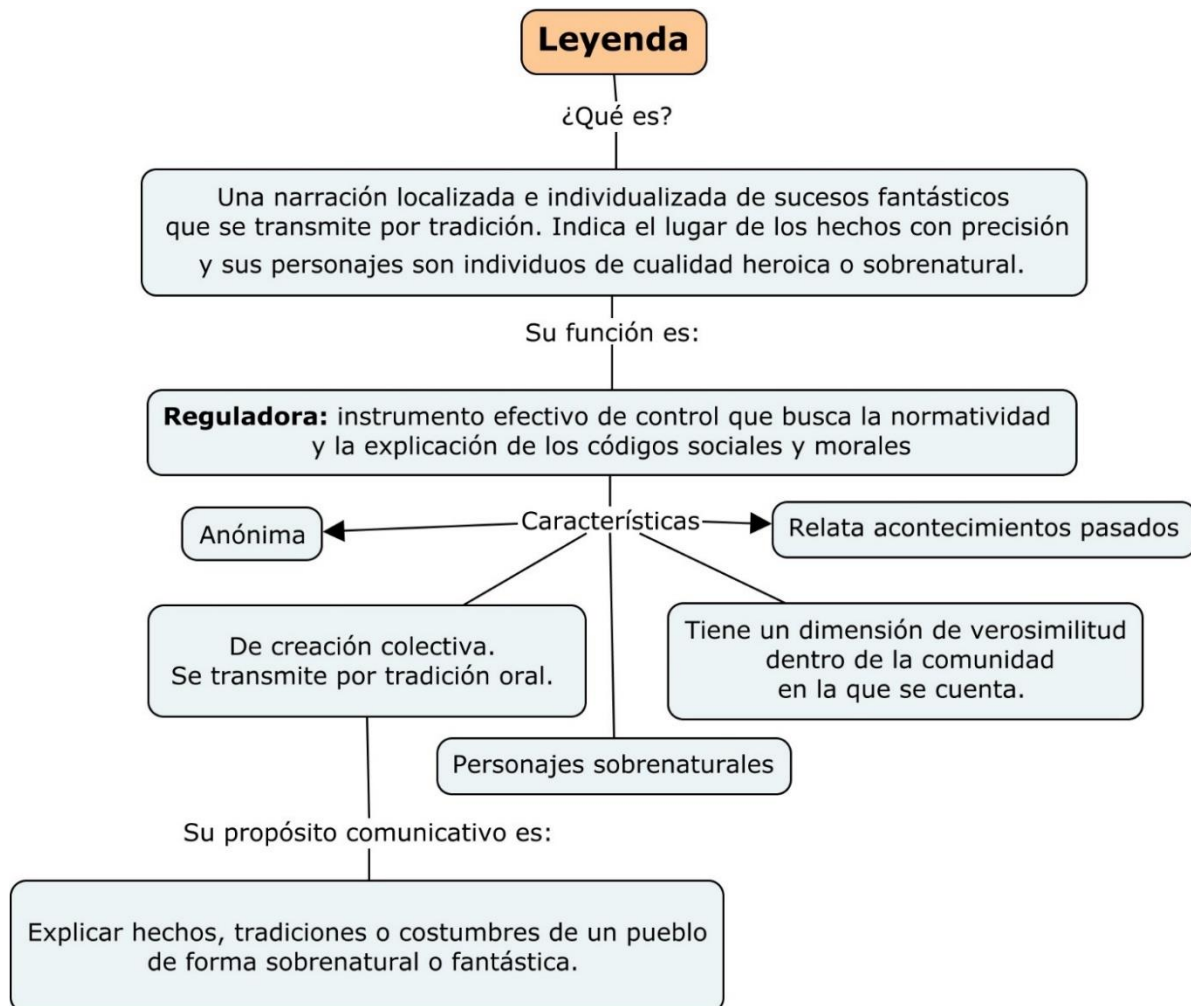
Leyenda

¿Qué es?

Una narración localizada e individualizada de sucesos fantásticos que se transmite por tradición. Indica el lugar de los hechos con precisión y sus personajes son individuos de cualidad heroica o sobrenatural.

Su función es:

**Reguladora:** instrumento efectivo de control que busca la normatividad y la explicación de los códigos sociales y morales

Características

Anónima

Relata acontecimientos pasados

De creación colectiva.
Se transmite por tradición oral.

Tiene un dimensión de verosimilitud dentro de la comunidad en la que se cuenta.

Personajes sobrenaturales

Su propósito comunicativo es:

Explicar hechos, tradiciones o costumbres de un pueblo de forma sobrenatural o fantástica.